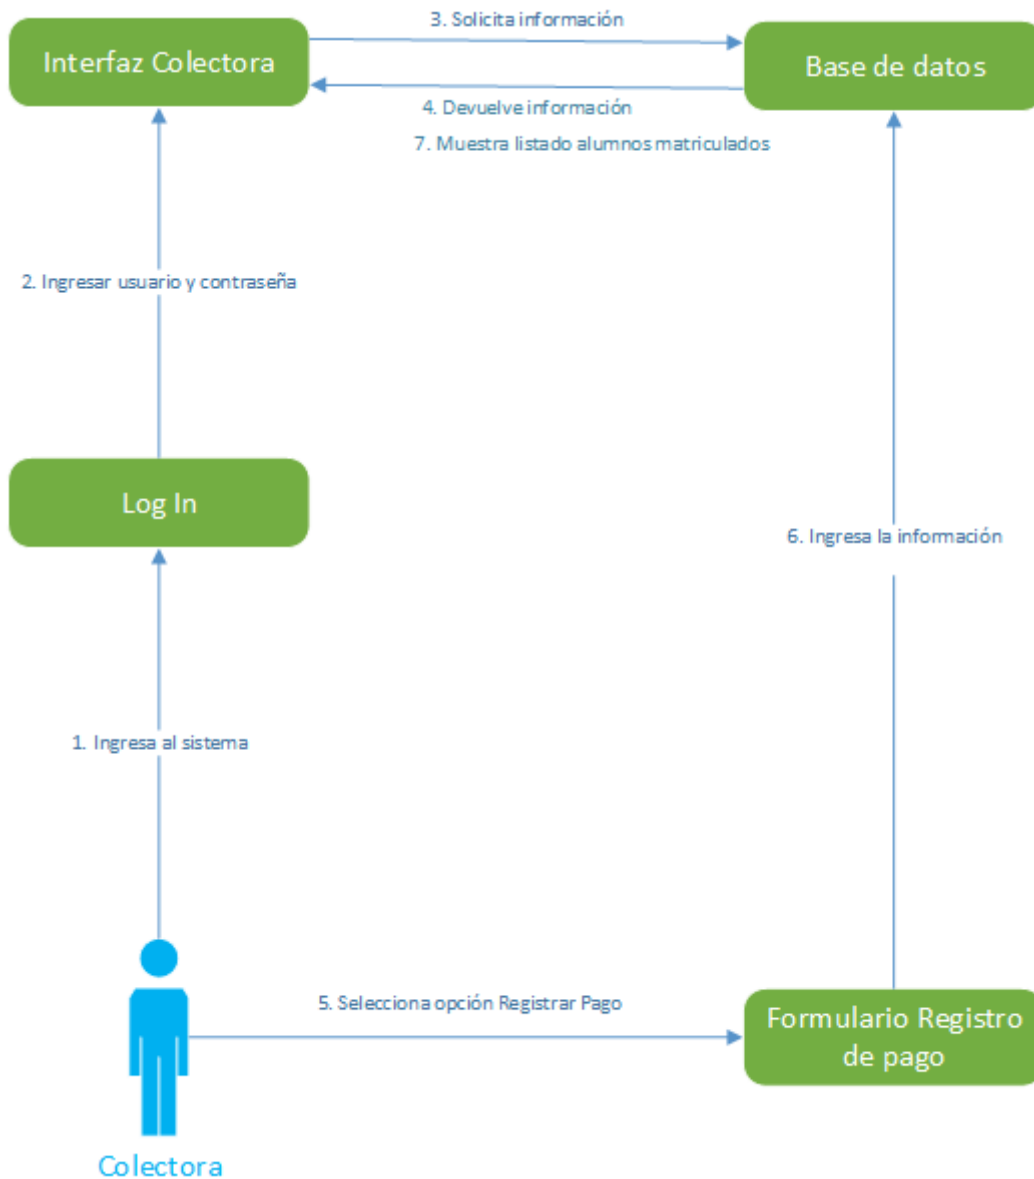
Interfaz Colectora

3. Solicita información

Base de datos

4. Devuelve información

7. Muestra listado alumnos matriculados

2. Ingresar usuario y contraseña

Log In

6. Ingresa la información

1. Ingresa al sistema

5. Selecciona opción Registrar Pago

Formulario Registro de pago

Colectora